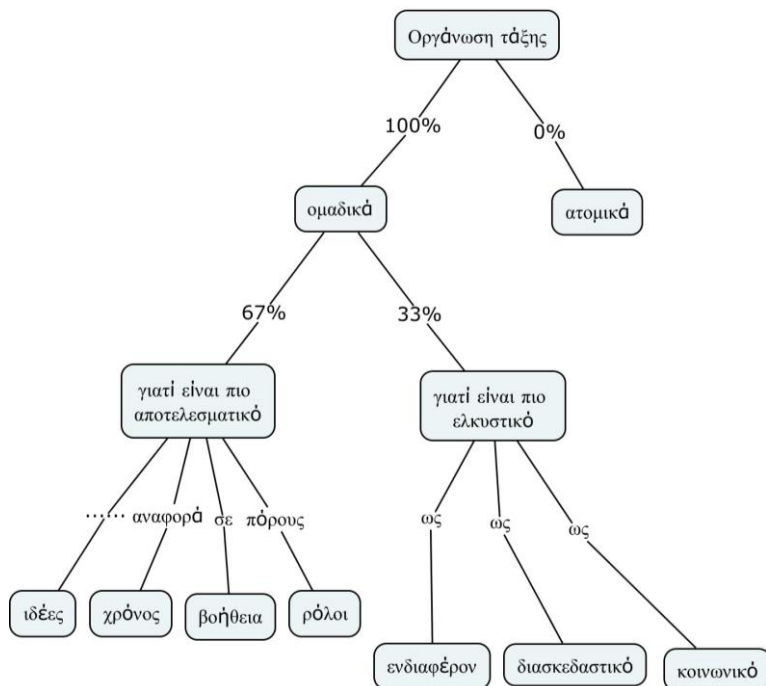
Οργάνωση τάξης

100%

0%

ομαδικά

ατομικά

67%

33%

γιατί είναι πιο αποτελεσματικό

γιατί είναι πιο ελκυστικό

...... αναφορά σε πόρους

ως

ως

ως

ιδέες

χρόνος

βοήθεια

ρόλοι

ενδιαφέρον

διασκεδαστικό

κοινωνικό